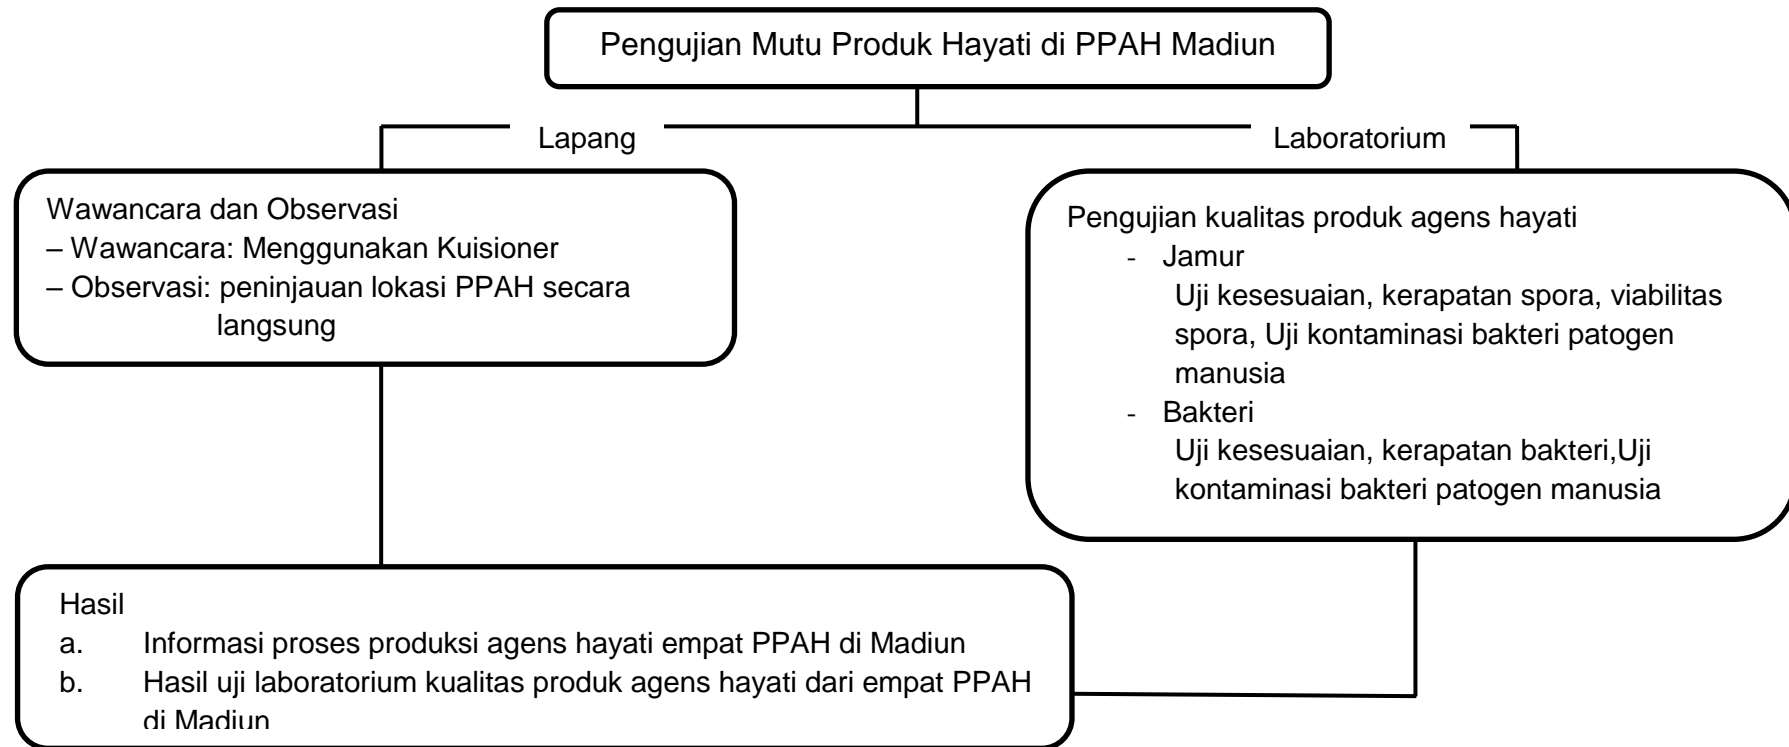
Pengujian Mutu Produk Hayati di PPAH Madiun

Lapang

Laboratorium

Wawancara dan Observasi
– Wawancara: Menggunakan Kuisioner
– Observasi: peninjauan lokasi PPAH secara langsung

Pengujian kualitas produk agens hayati
- Jamur
Uji kesesuaian, kerapatan spora, viabilitas spora, Uji kontaminasi bakteri patogen manusia
- Bakteri
Uji kesesuaian, kerapatan bakteri,Uji kontaminasi bakteri patogen manusia

Hasil
a. Informasi proses produksi agens hayati empat PPAH di Madiun
b. Hasil uji laboratorium kualitas produk agens hayati dari empat PPAH di Madiun